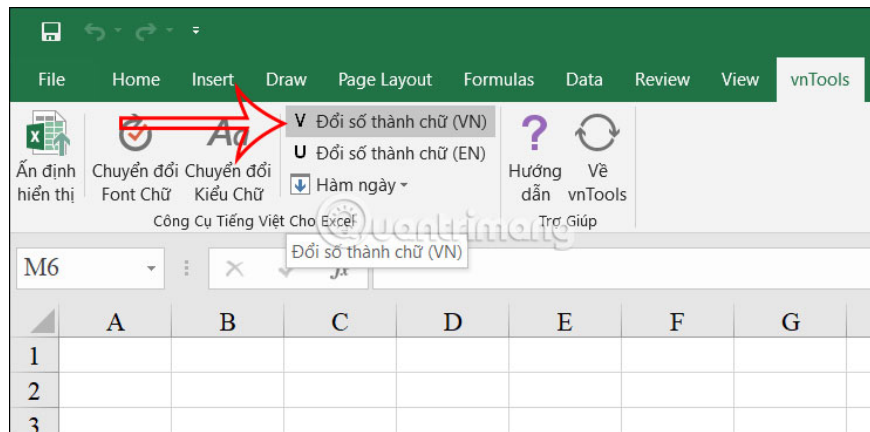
File Home Insert Draw Page Layout Formulas Data Review View vnTools

Ấn định hiển thị

Chuyển đổi Font Chữ

Chuyển đổi Kiểu Chữ

V Đổi số thành chữ (VN)

U Đổi số thành chữ (EN)

Hàm ngày

Công Cụ Tiếng Việt Cho Excel

Hướng dẫn

Về vnTools

Trợ Giúp

Đổi số thành chữ (VN)

Quantrimang

M6

fx

| | A | B | C | D | E | F | G |
|---|---|---|---|---|---|---|---|
| 1 | | | | | | | |
| 2 | | | | | | | |
| 3 | | | | | | | |